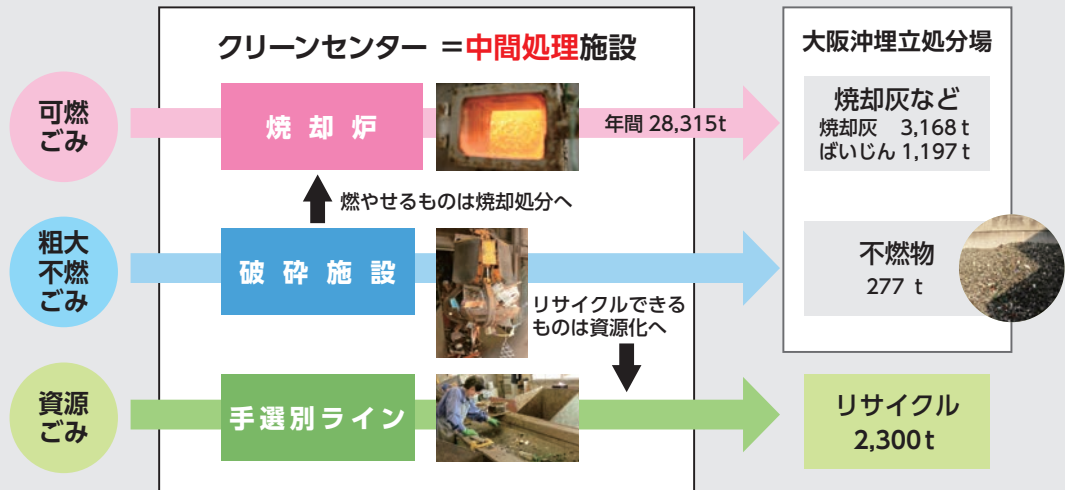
クリーンセンター ＝中間処理施設

大阪沖埋立処分場

可燃ごみ

焼却炉

年間 28,315t

焼却灰など
焼却灰 3,168 t
ばいじん 1,197 t

燃やせるものは焼却処分へ

粗大不燃ごみ

破砕施設

不燃物
277 t

リサイクルできるものは資源化へ

資源ごみ

手選別ライン

リサイクル
2,300 t